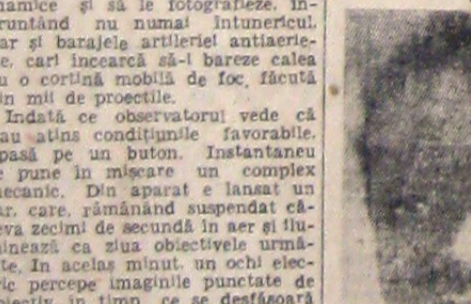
namice şi să le fotografieze, înfruntând nu numai întunericul, dar şi barajele artileriei antiaeriene, cari încearcă să-i bareze calea cu o cortină mobilă de foc, făcută din mii de proectile.

Îndată ce observatorul vede că s'au atins condiţiunile favorabile, apasă pe un buton. Instantaneu se pune în mişcare un complex mecanic. Din aparat e lansat un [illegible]r, care, rămânând suspendat câteva zecimi de secundă în aer şi iluminează ca ziua obiectivele urmărite. În acelaş minut, un ochi electric percepe imaginile punctate de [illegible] în timp, ce se desfăşoară